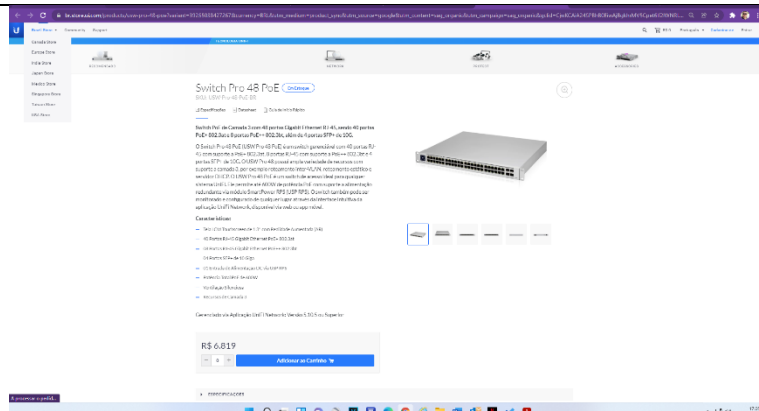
br.store.ui.com/products/usw-pro-48-poe

Store

Canada Store
Europe Store
India Store
Japan Store
Mexico Store
Singapore Store
Taiwan Store
USA Store

Switch Pro 48 PoE
USW-Pro-48-PoE

Switch Pro de Camada 3 com 48 portas Gigabit Ethernet RJ45, sendo 40 portas PoE+ 802.3at e 8 portas PoE++ 802.3bt, além de 4 portas SFP+ de 10G.

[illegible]

Características

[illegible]

R$ 6.819

- 1 +

Adicionar ao Carrinho

ESPECIFICAÇÕES

A processar o pedido...